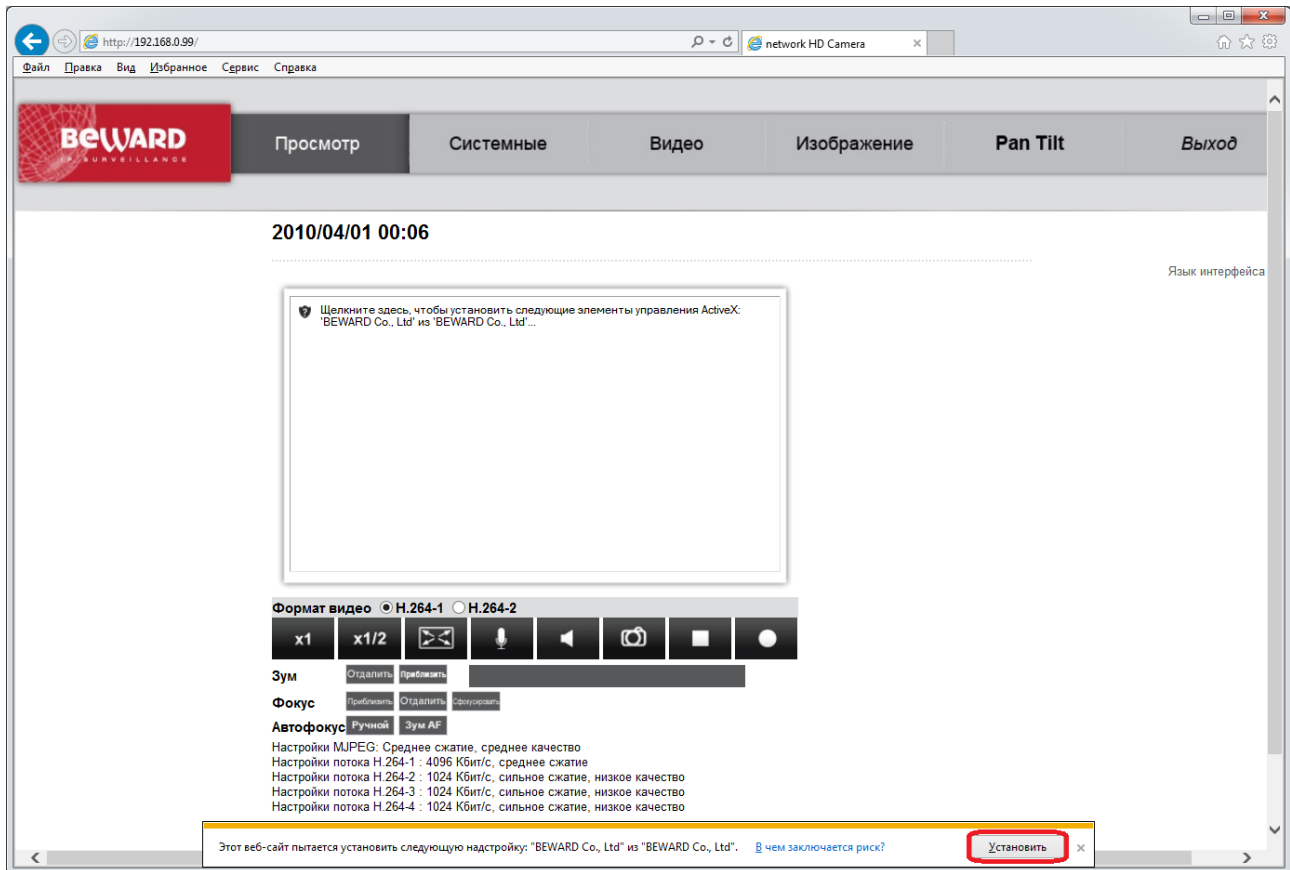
http://192.168.0.99/
network HD Camera
Файл Правка Вид Избранное Сервис Справка

BeWARD
IP SURVEILLANCE

Просмотр
Системные
Видео
Изображение
Pan Tilt
Выход

2010/04/01 00:06

Язык интерфейса

Щелкните здесь, чтобы установить следующие элементы управления ActiveX: 'BEWARD Co., Ltd' из 'BEWARD Co., Ltd'...

Формат видео ● H.264-1 ○ H.264-2

x1
x1/2

Зум Отдалить Приблизить
Фокус Приблизить Отдалить Сфокусировать
Автофокус Ручной Зум AF

Настройки MJPEG: Среднее сжатие, среднее качество
Настройки потока H.264-1 : 4096 Кбит/с, среднее сжатие
Настройки потока H.264-2 : 1024 Кбит/с, сильное сжатие, низкое качество
Настройки потока H.264-3 : 1024 Кбит/с, сильное сжатие, низкое качество
Настройки потока H.264-4 : 1024 Кбит/с, сильное сжатие, низкое качество

Этот веб-сайт пытается установить следующую надстройку: "BEWARD Co., Ltd" из "BEWARD Co., Ltd". В чем заключается риск?
Установить
×